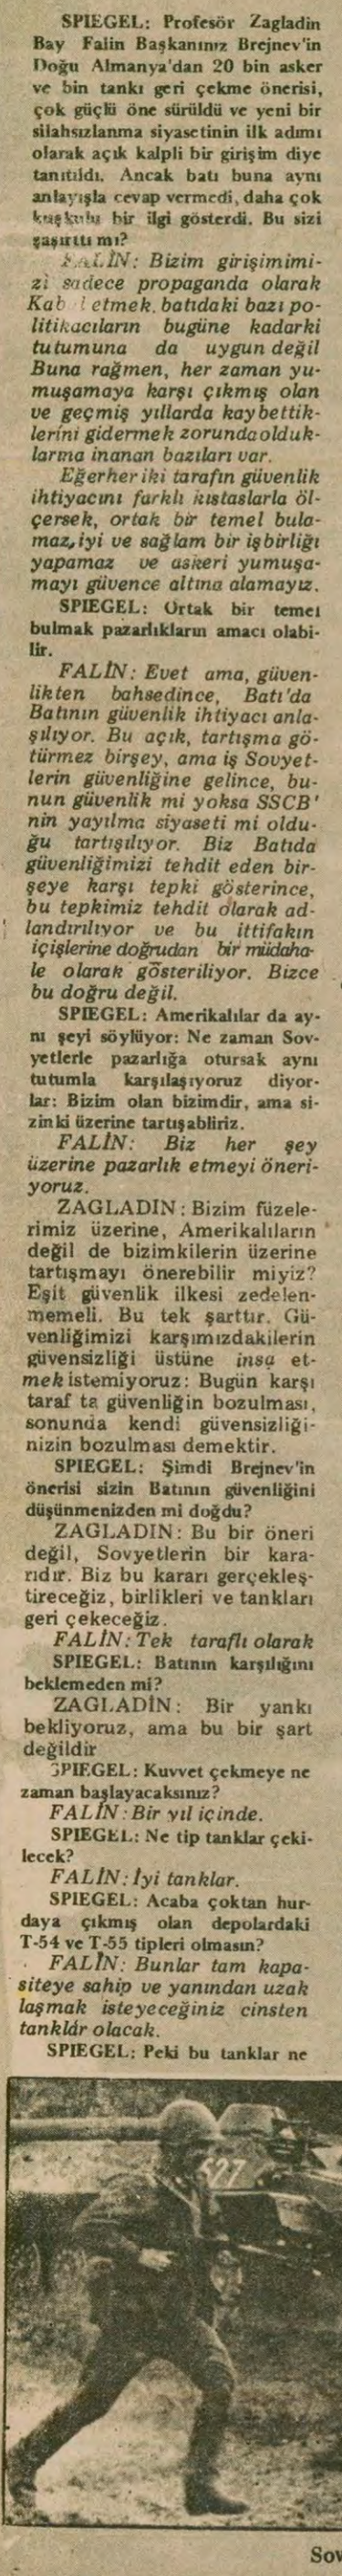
SPIEGEL: Profesör Zagladin Bay Falin Başkanınız Brejnev'in Doğu Almanya'dan 20 bin asker ve bin tankı geri çekme önerisi, çok güçlü öne sürüldü ve yeni bir silahsızlanma siyasetinin ilk adımı olarak açık kalpli bir girişim diye tanıtıldı. Ancak batı buna aynı anlayışla cevap vermedi, daha çok kuşkulu bir ilgi gösterdi. Bu sizi şaşırttı mı?

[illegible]: Bizim girişimimizi sadece propaganda olarak Kab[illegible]etmek, batıdaki bazı politikacıların bugüne kadarki tutumuna da uygun değil Buna rağmen, her zaman yumuşamaya karşı çıkmış olan ve geçmiş yıllarda kaybettiklerini gidermek zorundaolduklarına inanan bazıları var.

Eğerher iki tarafın güvenlik ihtiyacını farklı kıstaslarla ölçersek, ortak bir temel bulamaz, iyi ve sağlam bir işbirliği yapamaz ve askeri yumuşamayı güvence altına alamayız.

SPIEGEL: Ortak bir temel bulmak pazarlıkların amacı olabilir.

FALİN: Evet ama, güvenlikten bahsedince, Batı'da Batının güvenlik ihtiyacı anlaşılıyor. Bu açık, tartışma götürmez birşey, ama iş Sovyetlerin güvenliğine gelince, bunun güvenlik mi yoksa SSCB' nin yayılma siyaseti mi olduğu tartışılıyor. Biz Batıda güvenliğimizi tehdit eden birşeye karşı tepki gösterince, bu tepkimiz tehdit olarak adlandırılıyor ve bu ittifakın içişlerine doğrudan bir müdahale olarak gösteriliyor. Bizce bu doğru değil.

SPIEGEL: Amerikalılar da aynı şeyi söylüyor: Ne zaman Sovyetlerle pazarlığa otursak aynı tutumla karşılaşıyoruz diyorlar: Bizim olan bizimdir, ama sizinki üzerine tartışabiliriz.

FALİN: Biz her şey üzerine pazarlık etmeyi öneriyoruz.

ZAGLADİN: Bizim füzelerimiz üzerine, Amerikalıların değil de bizimkilerin üzerine tartışmayı önerebilir miyiz? Eşit güvenlik ilkesi zedelenmemeli. Bu tek şarttır. Güvenliğimizi karşımızdakilerin güvensizliği üstüne inşa etmek istemiyoruz: Bugün karşı taraf ta güvenliğin bozulması, sonunda kendi güvensizliğinizin bozulması demektir.

SPIEGEL: Şimdi Brejnev'in önerisi sizin Batının güvenliğini düşünmenizden mi doğdu?

ZAGLADİN: Bu bir öneri değil, Sovyetlerin bir kararıdır. Biz bu kararı gerçekleştireceğiz, birlikleri ve tankları geri çekeceğiz.

FALİN: Tek taraflı olarak

SPIEGEL: Batının karşılığını beklemeden mi?

ZAGLADİN: Bir yankı bekliyoruz, ama bu bir şart değildir

SPIEGEL: Kuvvet çekmeye ne zaman başlayacaksınız?

FALİN: Bir yıl içinde.

SPIEGEL: Ne tip tanklar çekilecek?

FALİN: İyi tanklar.

SPIEGEL: Acaba çoktan hurdaya çıkmış olan depolardaki T-54 ve T-55 tipleri olmasın?

FALİN: Bunlar tam kapasiteye sahip ve yanından uzaklaşmak isteyeceğiniz cinsten tanklar olacak.

SPIEGEL: Peki bu tanklar ne

527

Sov